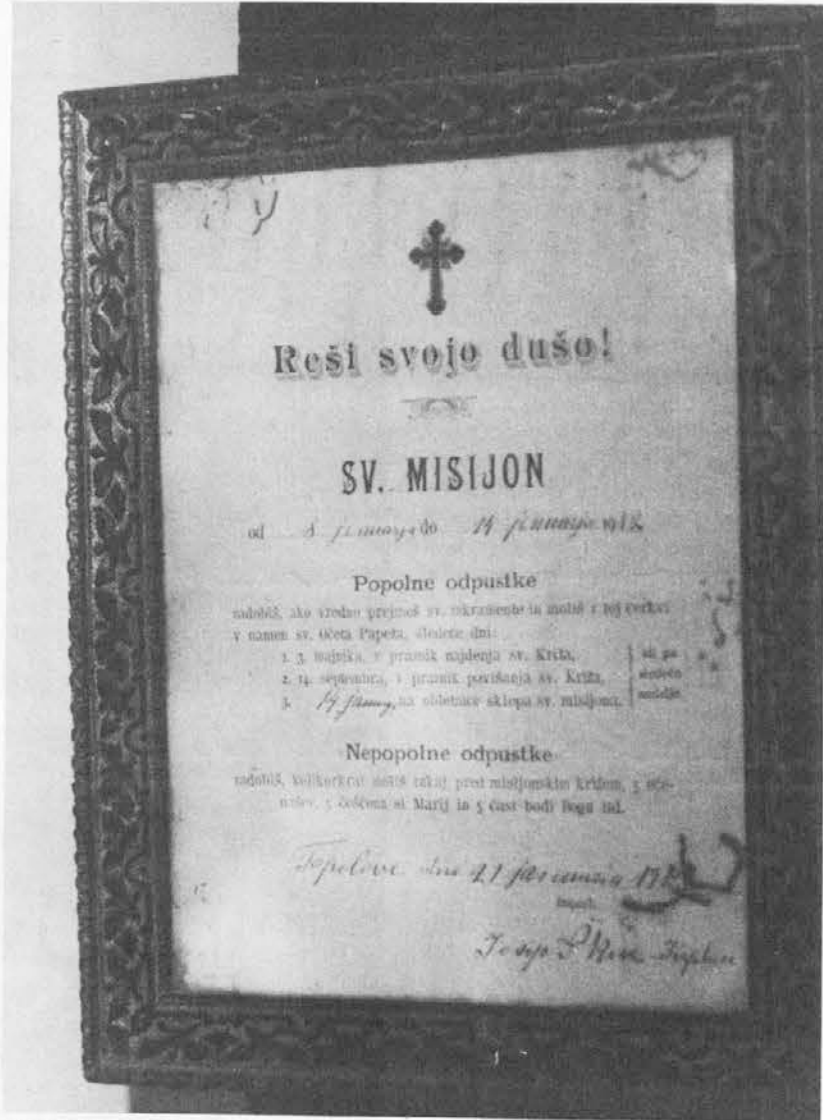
Reši svojo dušo!

SV. MISIJON

od 8 januarja do 14 januarja 1912.

Popolne odpustke

zadobiš, ako vredno prejmeš sv. zakramente in moliš v tej cerkvi v namen sv. očeta Papeža, sledeče dni:

1. 3. majnika, v praznik najdenja sv. Križa,
2. 14. septembra, v praznik povišanja sv. Križa,
3. 14 januarja na obletnico sklepa sv. misijona.

ali pa sledečo nedeljo.

Nepopolne odpustke

zadobiš, kolikorkrat moliš zakaj pred misijonskim križem, 5 očenašev, 5 češčena si Marij in 5 čast bodi Bogu itd.

Topolovec dne 21 januarja 1912

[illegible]

Josip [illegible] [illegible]